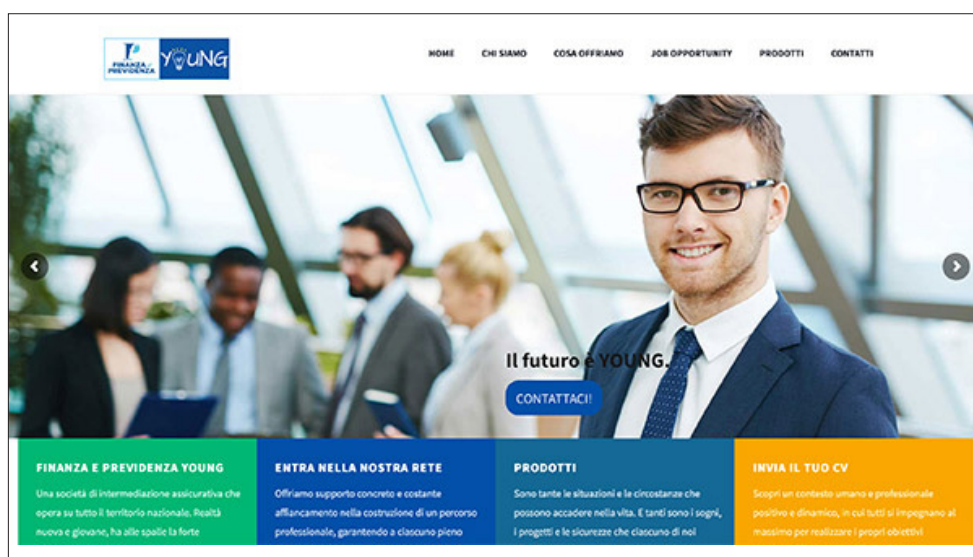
FINANZA & PREVIDENZA YOUNG

HOME CHI SIAMO COSA OFFRIAMO JOB OPPORTUNITY PRODOTTI CONTATTI

Il futuro è YOUNG.

CONTATTACI!

FINANZA E PREVIDENZA YOUNG

Una società di intermediazione assicurativa che opera su tutto il territorio nazionale. Realtà nuova e giovane, ha alle spalle la forte

ENTRA NELLA NOSTRA RETE

Offriamo supporto concreto e costante affiancamento nella costruzione di un percorso professionale, garantendo a ciascuno pieno

PRODOTTI

Sono tante le situazioni e le circostanze che possono accadere nella vita. E tanti sono i sogni, i progetti e le sicurezze che ciascuno di noi

INVIA IL TUO CV

Scopri un contesto umano e professionale positivo e dinamico, in cui tutti si impegnano al massimo per realizzare i propri obiettivi